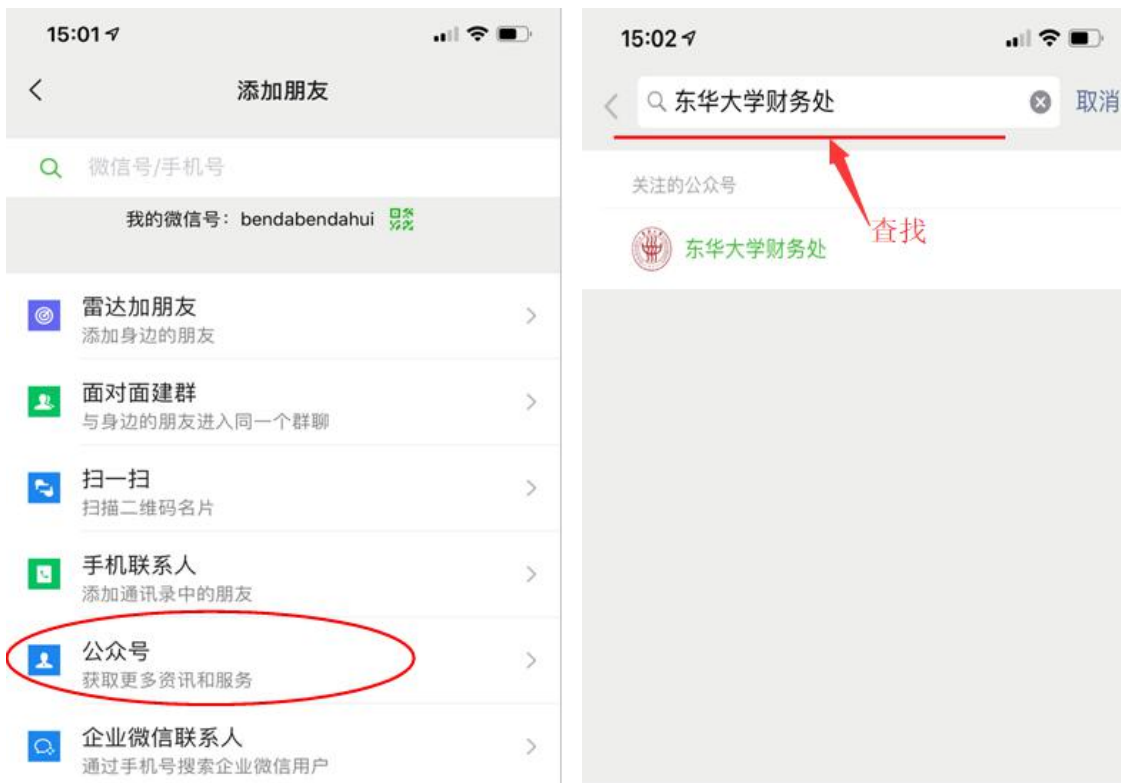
15:01

添加朋友

微信号/手机号

我的微信号：bendabendahui

雷达加朋友
添加身边的朋友

面对面建群
与身边的朋友进入同一个群聊

扫一扫
扫描二维码名片

手机联系人
添加通讯录中的朋友

公众号
获取更多资讯和服务

企业微信联系人
通过手机号搜索企业微信用户

15:02

东华大学财务处

取消

关注的公众号

查找

东华大学财务处